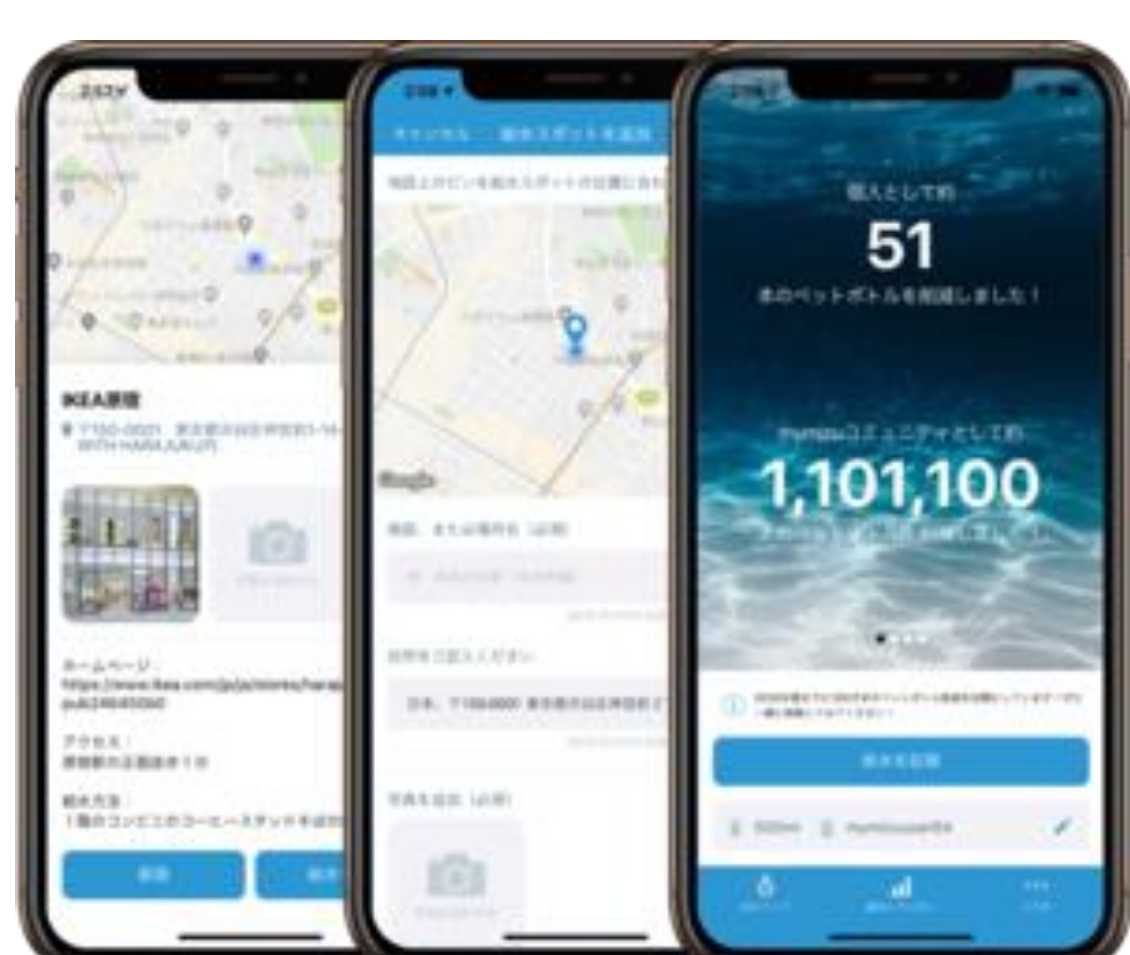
IKEA原宿

〒150-0001 東京都渋谷区神宮前1-14-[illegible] WITH HARAJUKU

ホームページ：
https://www.ikea.com/jp/ja/stores/hara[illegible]

アクセス：
原宿駅 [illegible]

給水方法：
1階のコンビニのコーヒースタンドを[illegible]

キャンセル　給水スポットを追加

Google

個人として約
51
本のペットボトルを削減しました！

mymizuコミュニティとして約
1,101,100
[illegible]

給水を記録